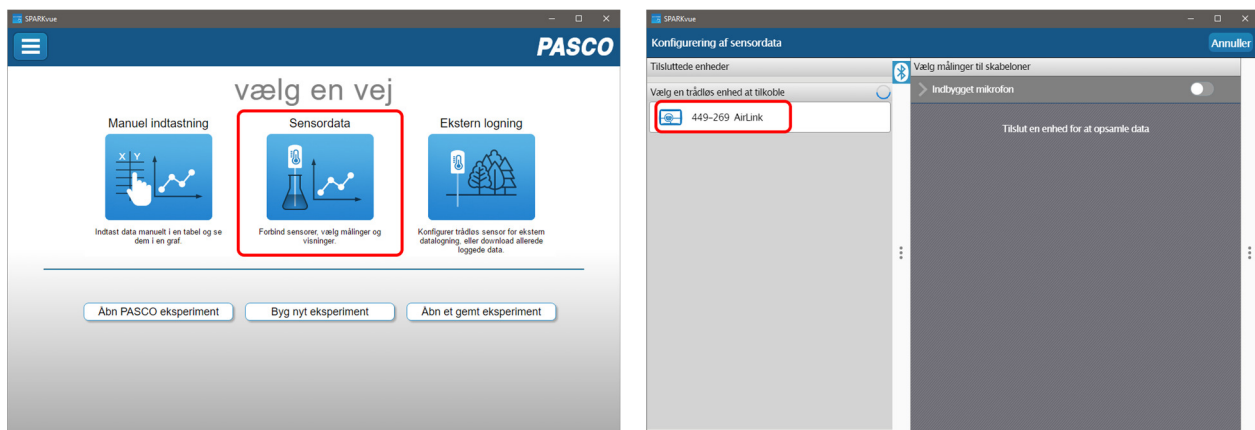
SPARKvue

PASCO

vælg en vej

Manuel indtastning

Indtast data manuelt i en tabel og se dem i en graf.

Sensordata

Forbind sensorer, vælg målinger og visninger.

Ekstern logning

Konfigurer trådløs sensor for ekstern datalogning, eller download allerede loggede data.

Åbn PASCO eksperiment

Byg nyt eksperiment

Åbn et gemt eksperiment

SPARKvue

Konfigurering af sensordata

Annuller

Tilsluttede enheder

Vælg målinger til skabeloner

Vælg en trådløs enhed at tilkoble

449-269 AirLink

Indbygget mikrofon

Tilslut en enhed for at opsamle data